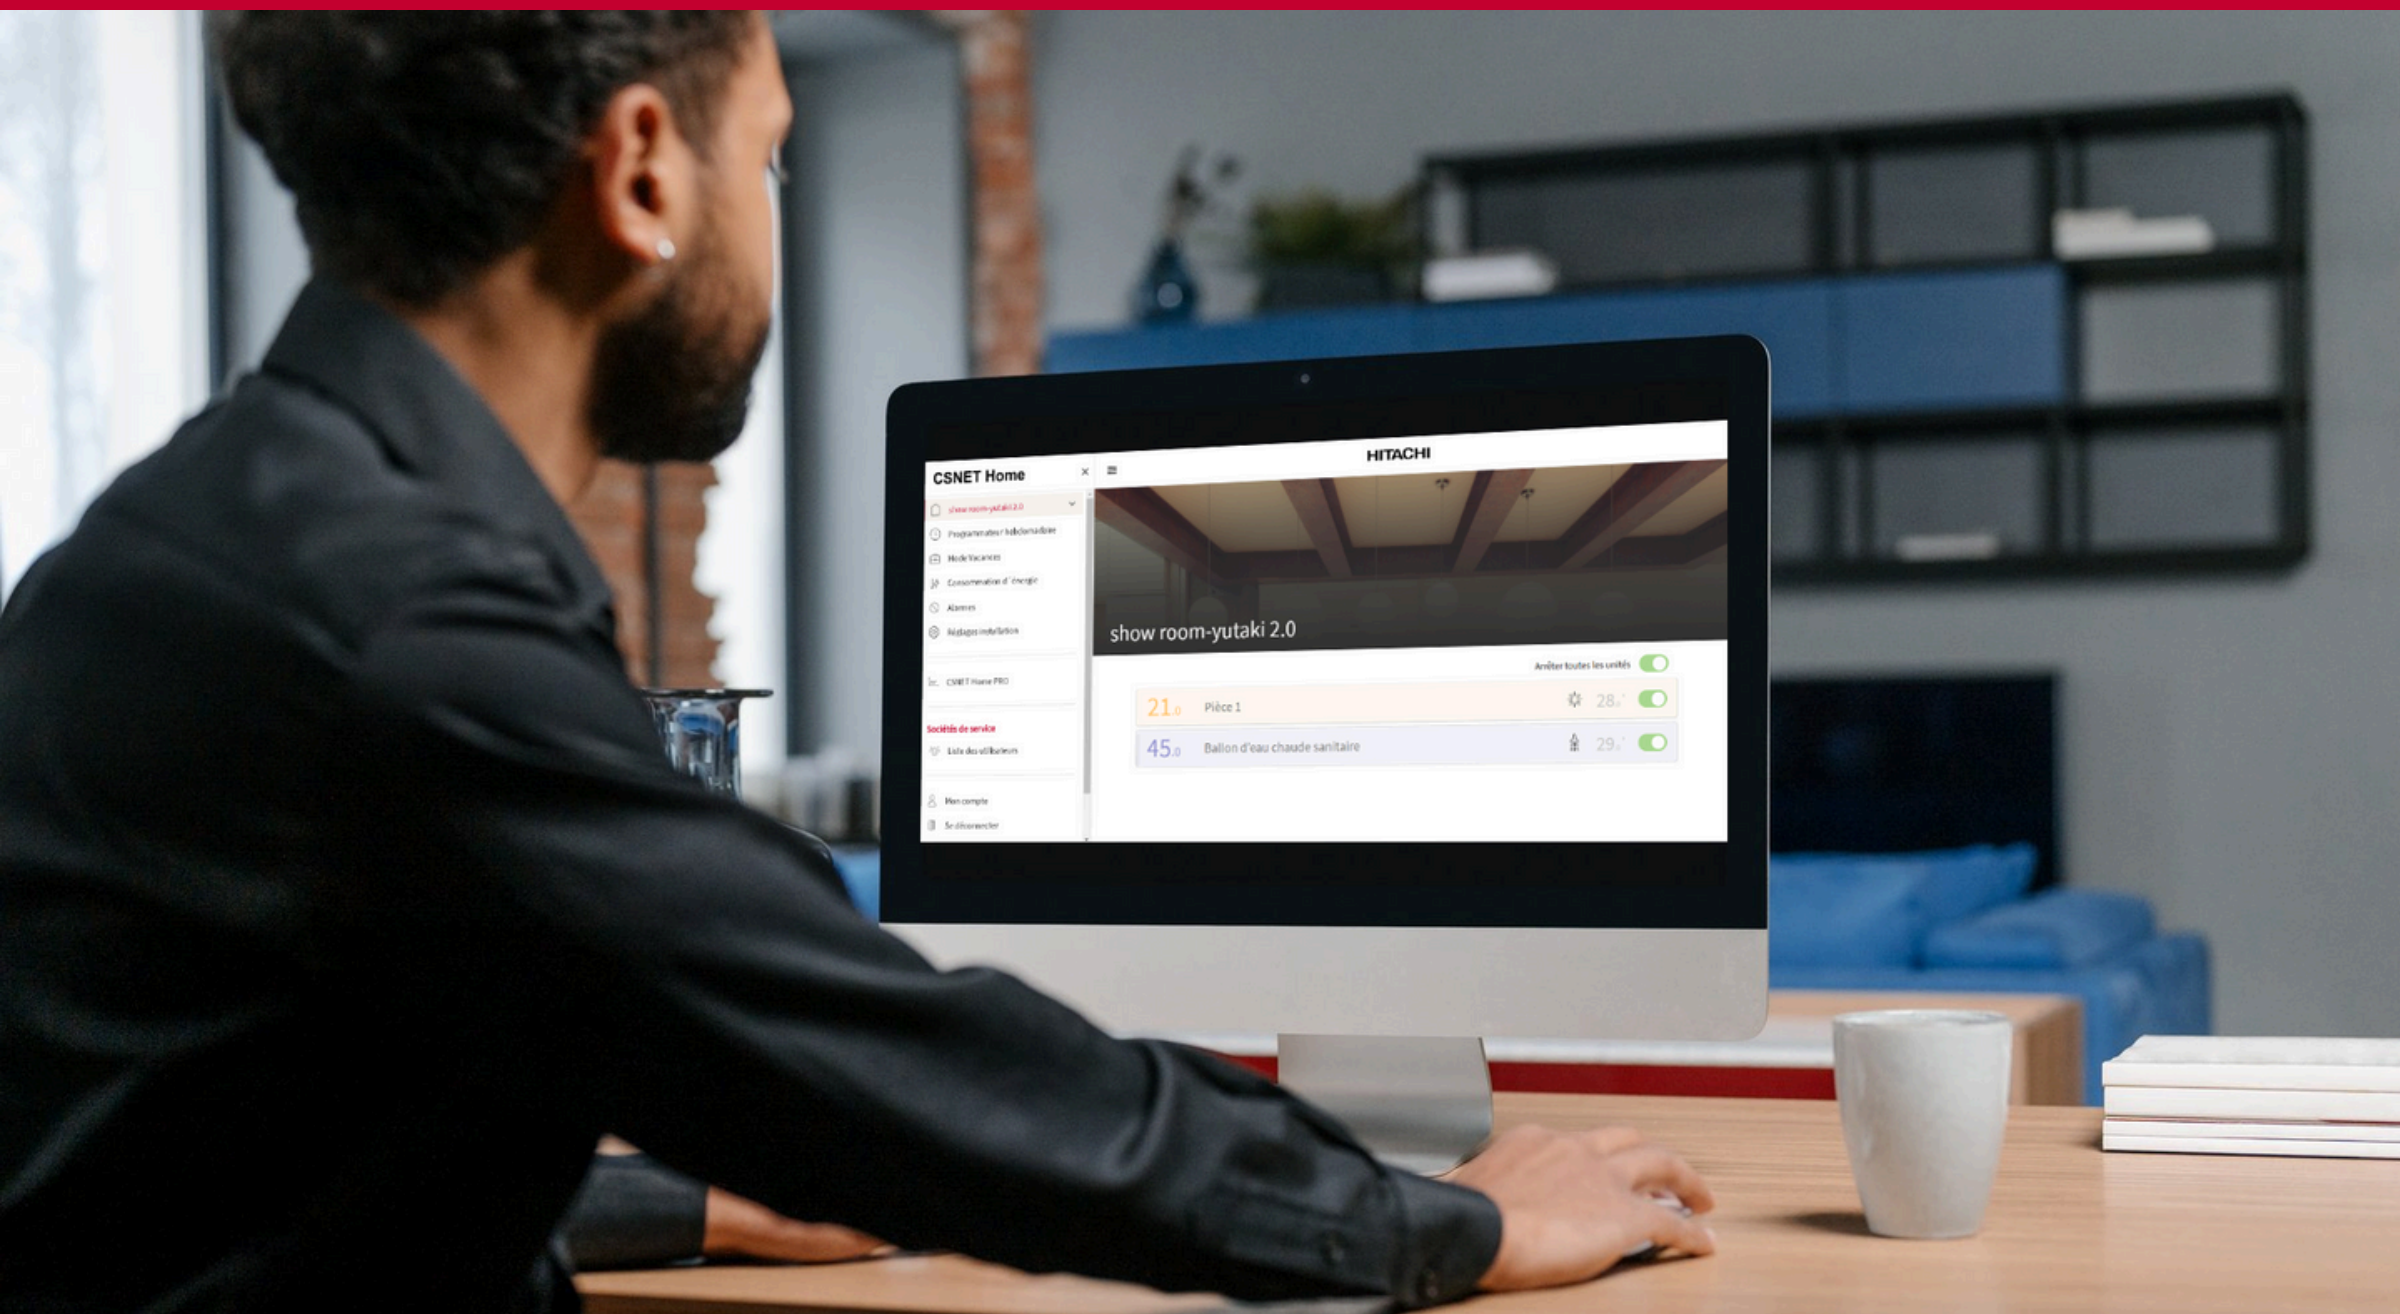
CSNET Home
show room-yutaki 2.0
Programmateur hebdomadaire
Mode Vacances
Consommation d'énergie
Alarmes
Réglages installation
CSNET Home PRO
Sociétés de service
Liste des utilisateurs
Mon compte
Se déconnecter

HITACHI

show room-yutaki 2.0

Arrêter toutes les unités

21.0 Pièce 1 28.0

45.0 Ballon d'eau chaude sanitaire 29.0